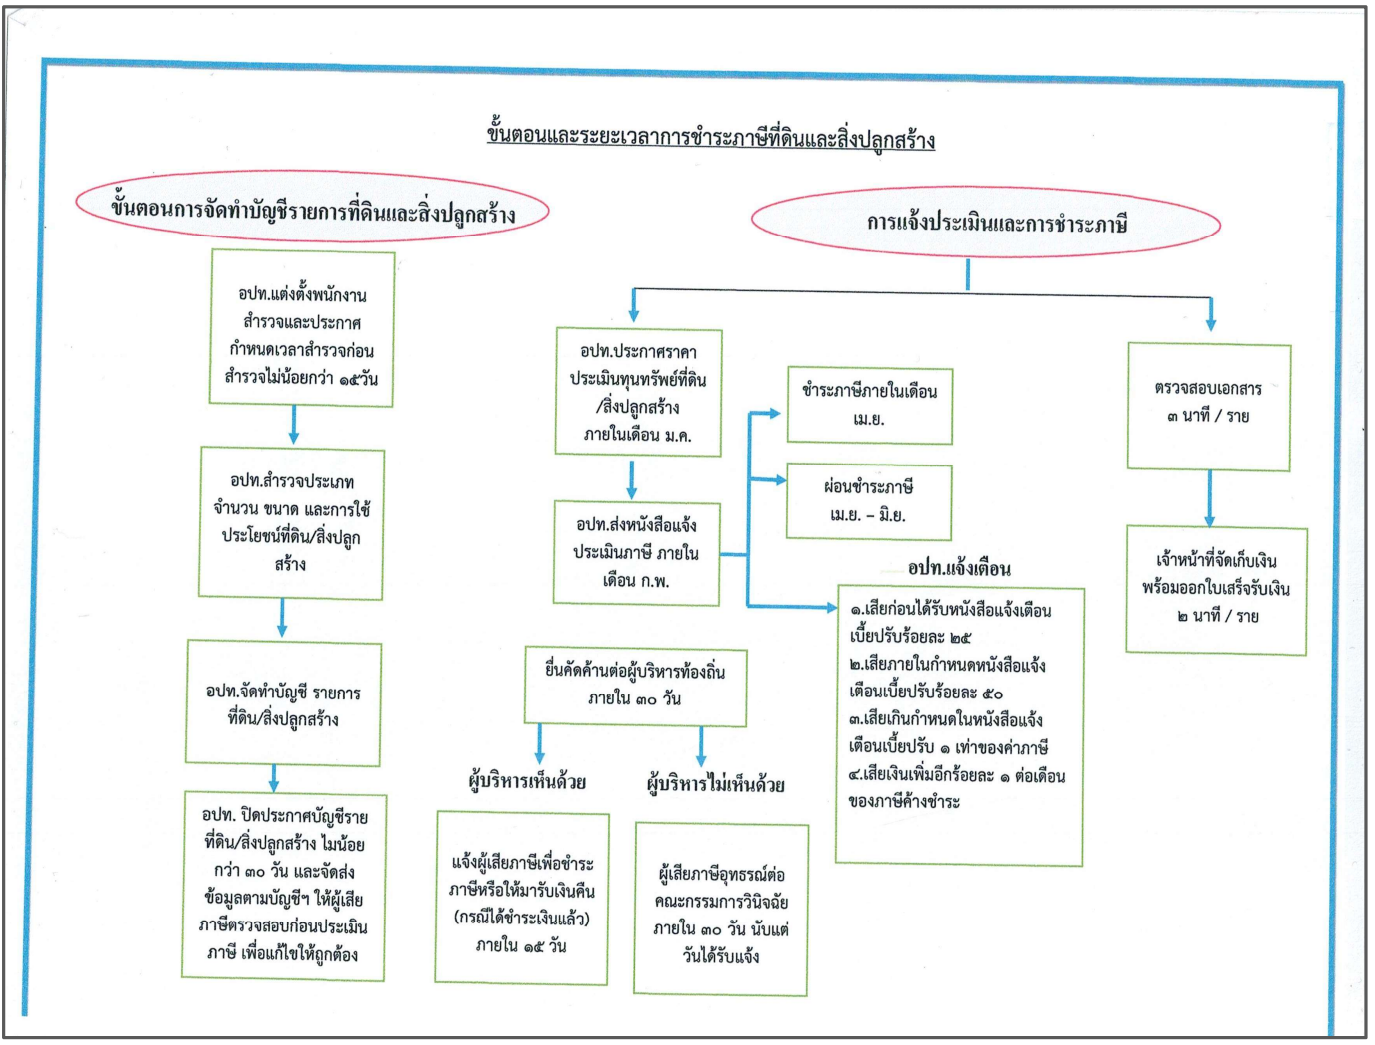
ขั้นตอนและระยะเวลาการชำระภาษีที่ดินและสิ่งปลูกสร้าง

ขั้นตอนการจัดทำบัญชีรายการที่ดินและสิ่งปลูกสร้าง

อปท.แต่งตั้งพนักงานสำรวจและประกาศกำหนดเวลาสำรวจก่อนสำรวจไม่น้อยกว่า ๑๕วัน

อปท.สำรวจประเภท จำนวน ขนาด และการใช้ประโยชน์ที่ดิน/สิ่งปลูกสร้าง

อปท.จัดทำบัญชี รายการที่ดิน/สิ่งปลูกสร้าง

อปท. ปิดประกาศบัญชีรายที่ดิน/สิ่งปลูกสร้าง ไม่น้อยกว่า ๓๐ วัน และจัดส่งข้อมูลตามบัญชีฯ ให้ผู้เสียภาษีตรวจสอบก่อนประเมินภาษี เพื่อแก้ไขให้ถูกต้อง

การแจ้งประเมินและการชำระภาษี

อปท.ประกาศราคาประเมินทุนทรัพย์ที่ดิน/สิ่งปลูกสร้าง ภายในเดือน ม.ค.

อปท.ส่งหนังสือแจ้งประเมินภาษี ภายในเดือน ก.พ.

ชำระภาษีภายในเดือน เม.ย.

ผ่อนชำระภาษี เม.ย. – มิ.ย.

อปท.แจ้งเตือน

๑.เสียก่อนได้รับหนังสือแจ้งเตือน เบี้ยปรับร้อยละ ๒๕
๒.เสียภายในกำหนดหนังสือแจ้งเตือนเบี้ยปรับร้อยละ ๕๐
๓.เสียเกินกำหนดในหนังสือแจ้งเตือนเบี้ยปรับ ๑ เท่าของค่าภาษี
๔.เสียเงินเพิ่มอีกร้อยละ ๑ ต่อเดือนของภาษีค้างชำระ

ยื่นคัดค้านต่อผู้บริหารท้องถิ่น ภายใน ๓๐ วัน

ผู้บริหารเห็นด้วย

แจ้งผู้เสียภาษีเพื่อชำระภาษีหรือให้มารับเงินคืน (กรณีได้ชำระเงินแล้ว) ภายใน ๑๕ วัน

ผู้บริหารไม่เห็นด้วย

ผู้เสียภาษีอุทธรณ์ต่อคณะกรรมการวินิจฉัย ภายใน ๓๐ วัน นับแต่วันได้รับแจ้ง

ตรวจสอบเอกสาร ๓ นาที / ราย

เจ้าหน้าที่จัดเก็บเงิน พร้อมออกใบเสร็จรับเงิน ๒ นาที / ราย